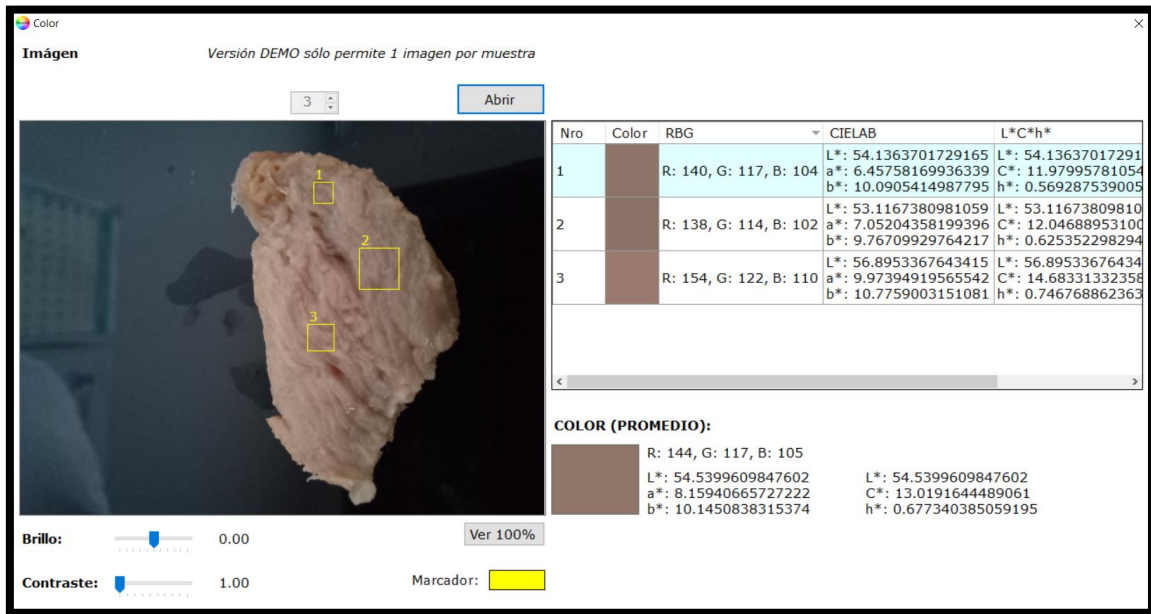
Color

Imágen

Versión DEMO sólo permite 1 imagen por muestra

3

Abrir

1
2
3

| Nro | Color | RBG | CIELAB | L*C*h* |
|---|---|---|---|---|
| 1 | | R: 140, G: 117, B: 104 | L*: 54.1363701729165 a*: 6.45758169936339 b*: 10.0905414987795 | L*: 54.13637017291 C*: 11.97995781054 h*: 0.569287539005 |
| 2 | | R: 138, G: 114, B: 102 | L*: 53.1167380981059 a*: 7.05204358199396 b*: 9.76709929764217 | L*: 53.11673809810 C*: 12.04688953100 h*: 0.625352298294 |
| 3 | | R: 154, G: 122, B: 110 | L*: 56.8953367643415 a*: 9.97394919565542 b*: 10.7759003151081 | L*: 56.89533676434 C*: 14.68331332358 h*: 0.746768862363 |

COLOR (PROMEDIO):

R: 144, G: 117, B: 105

L*: 54.5399609847602
a*: 8.15940665727222
b*: 10.1450838315374

L*: 54.5399609847602
C*: 13.0191644489061
h*: 0.677340385059195

Brillo: 0.00

Ver 100%

Contraste: 1.00

Marcador: